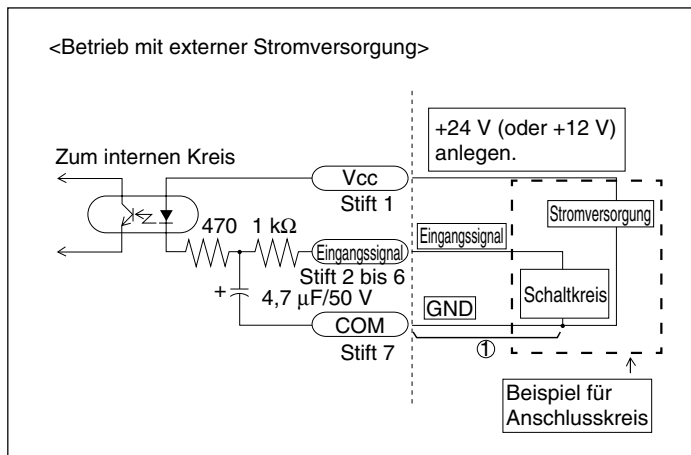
<Betrieb mit externer Stromversorgung>

+24 V (oder +12 V) anlegen.

Zum internen Kreis

Vcc
Stift 1

470 1 kΩ

Eingangssignal
Stift 2 bis 6

Eingangssignal

Stromversorgung

+ 4,7 μF/50 V

Schaltkreis

GND

COM
Stift 7

①

Beispiel für Anschlusskreis